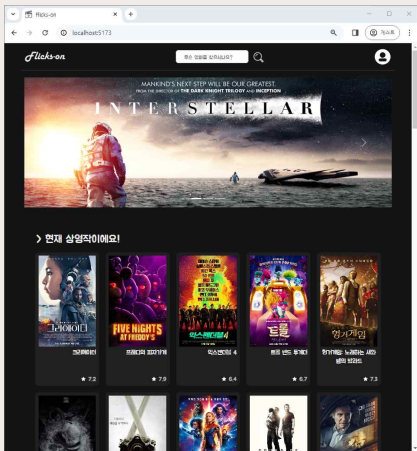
Flicks-on
localhost:5173
게스트
Flicks-on
무슨 영화를 찾으십니까?
MANKIND'S NEXT STEP WILL BE OUR GREATEST.
FROM THE DIRECTOR OF THE DARK KNIGHT TRILOGY AND INCEPTION
INTERSTELLAR
> 현재 상영작이에요!
크리에이터
★ 7.2
FIVE NIGHTS AT FREDDY'S
프레디의 피자가게
★ 7.9
익스펜더블 4
★ 6.4
트롤
트롤: 밴드 투게더
★ 6.7
헝거게임
헝거게임: 노래하는 새와 뱀의 발라드
★ 7.3